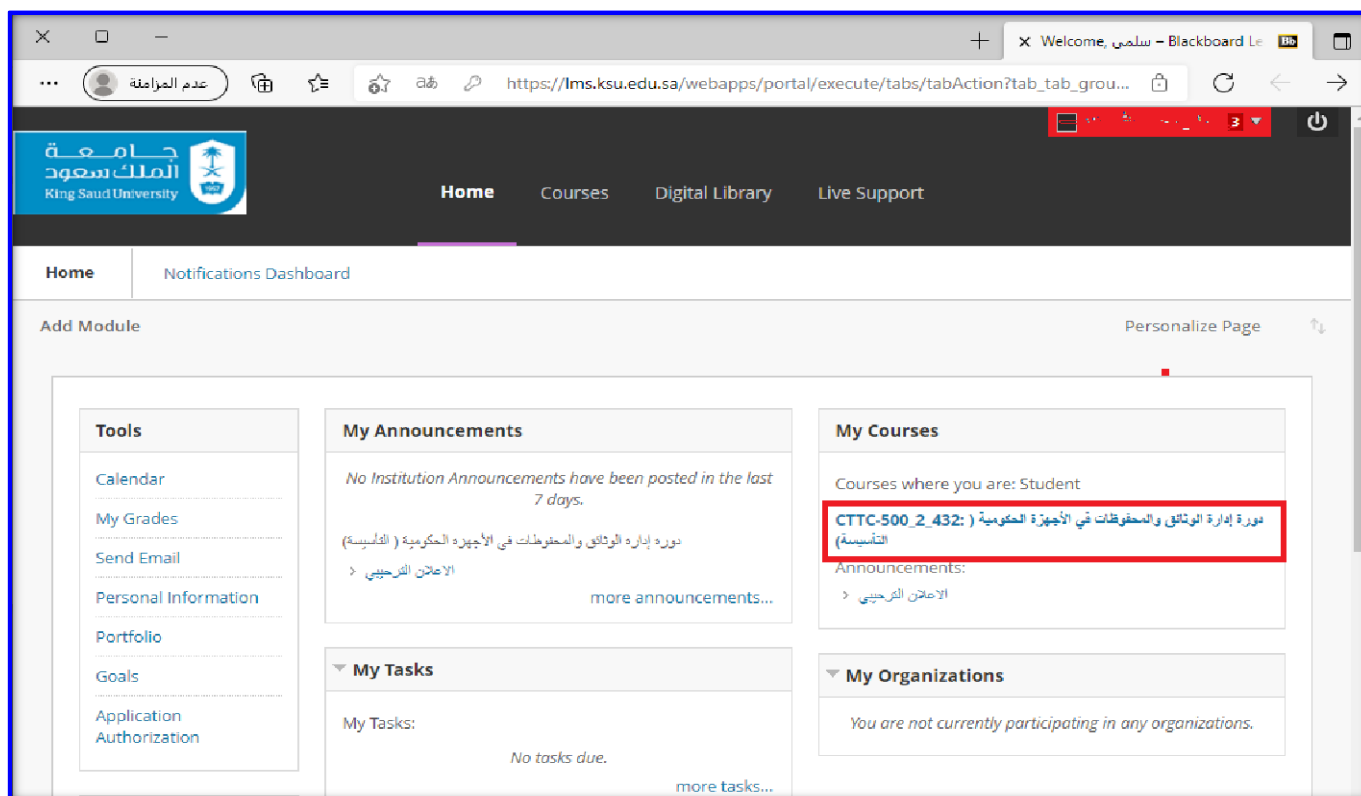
Welcome, سلمي – Blackboard Le

عدم المزامنة

https://lms.ksu.edu.sa/webapps/portal/execute/tabs/tabAction?tab_tab_grou...

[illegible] 3

جامعة الملك سعود
King Saud University

Home Courses Digital Library Live Support

Home Notifications Dashboard

Add Module

Personalize Page

Tools

Calendar

My Grades

Send Email

Personal Information

Portfolio

Goals

Application Authorization

My Announcements

No Institution Announcements have been posted in the last 7 days.

دوره إداره الوثائق والمحفوظات في الأجهزه الحكوميه ( التأسيسة)

الاعلان الترحيبي

more announcements...

My Tasks

My Tasks:

No tasks due.

more tasks...

My Courses

Courses where you are: Student

CTTC-500_2_432: دورة إدارة الوثائق والمحفوظات في الأجهزة الحكومية ( التأسيسة)

Announcements:

الاعلان الترحيبي

My Organizations

You are not currently participating in any organizations.